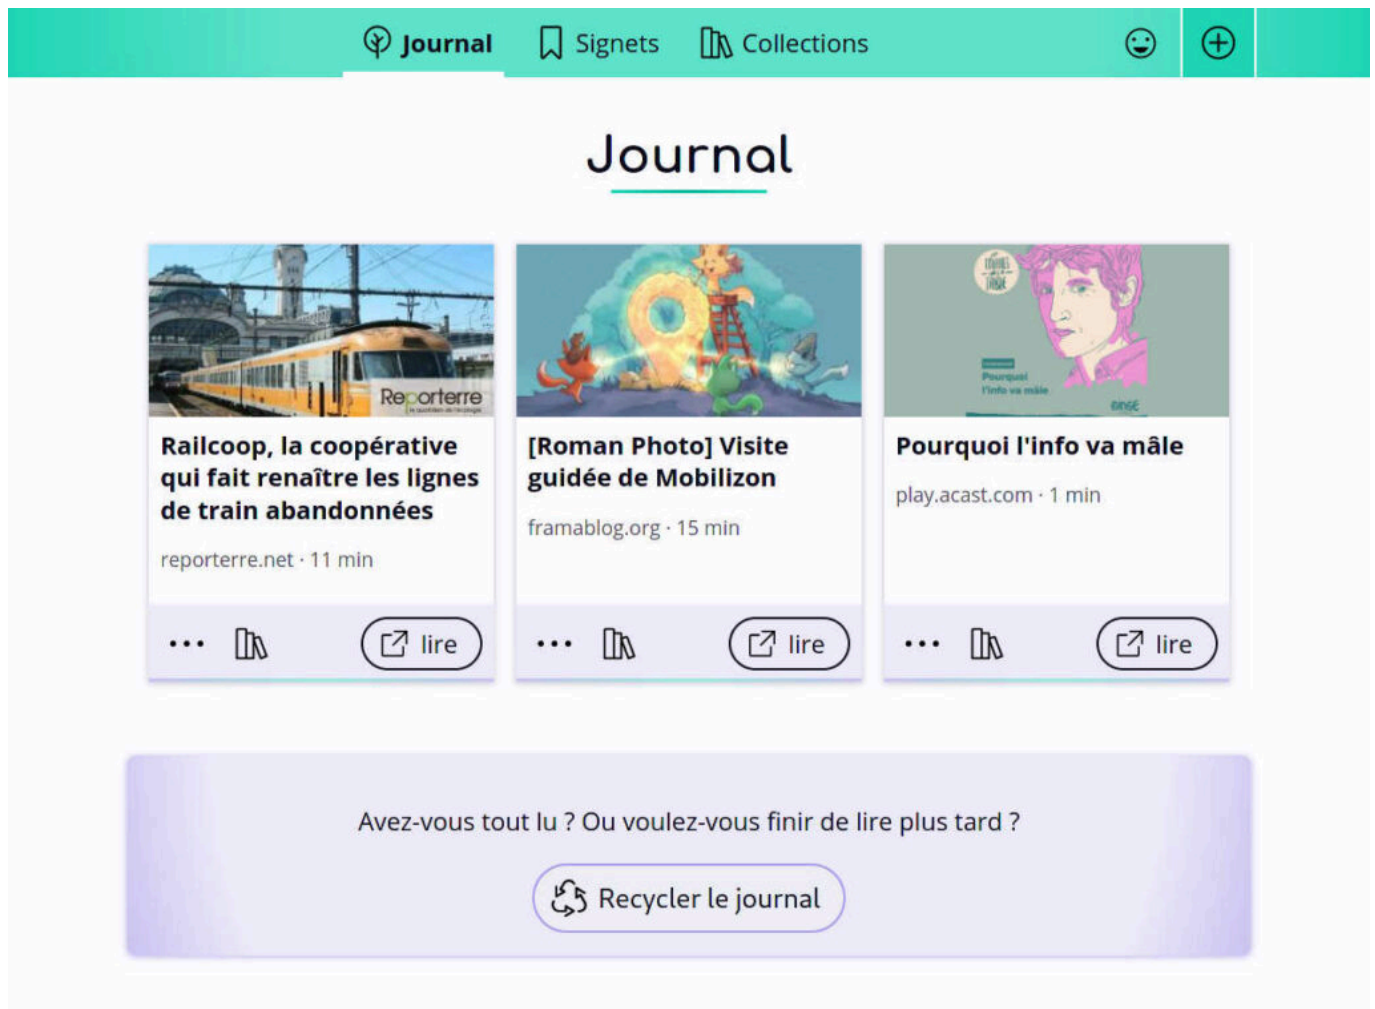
Journal Signets Collections

Journal

Reporterre

Railcoop, la coopérative qui fait renaître les lignes de train abandonnées

reporterre.net · 11 min

lire

[Roman Photo] Visite guidée de Mobilizon

framablog.org · 15 min

lire

Pourquoi l'info va mâle

play.acast.com · 1 min

lire

Avez-vous tout lu ? Ou voulez-vous finir de lire plus tard ?

Recycler le journal